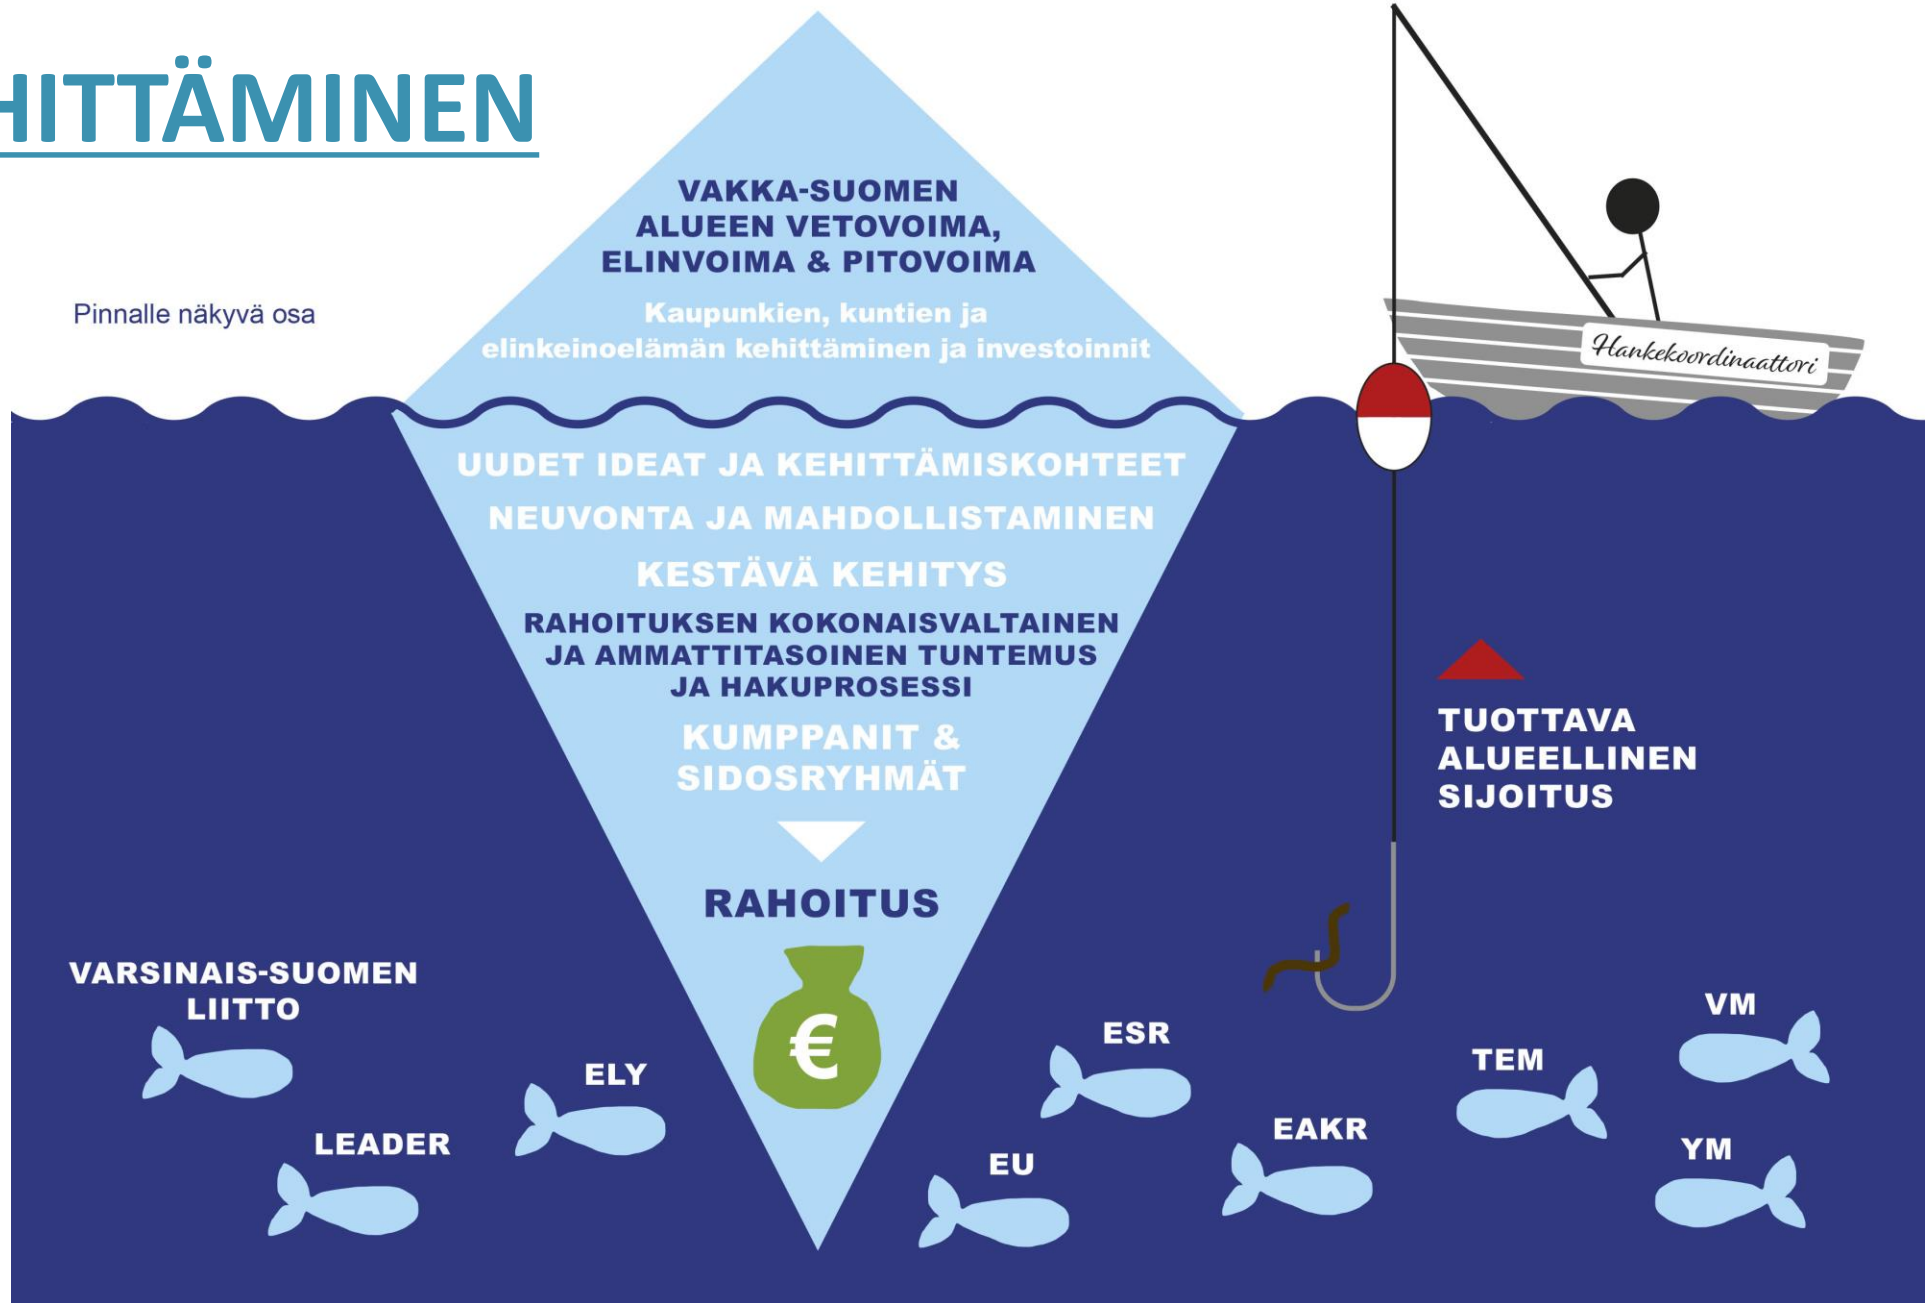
HITTÄMINEN

Pinnalle näkyvä osa

VAKKA-SUOMEN ALUEEN VETOVOIMA, ELINVOIMA & PITOVOIMA

Kaupunkien, kuntien ja elinkeinoelämän kehittäminen ja investoinnit

Hankekoordinaattori

UUDET IDEAT JA KEHITTÄMISKOHTEET

NEUVONTA JA MAHDOLLISTAMINEN

KESTÄVÄ KEHITYS

RAHOITUKSEN KOKONAISVALTAINEN JA AMMATTITASOINEN TUNTEMUS JA HAKUPROSESSI

KUMPPANIT & SIDOSRYHMÄT

RAHOITUS

€

TUOTTAVA ALUEELLINEN SIJOITUS

VARSINAIS-SUOMEN LIITTO

ELY

LEADER

ESR

EU

EAKR

TEM

VM

YM